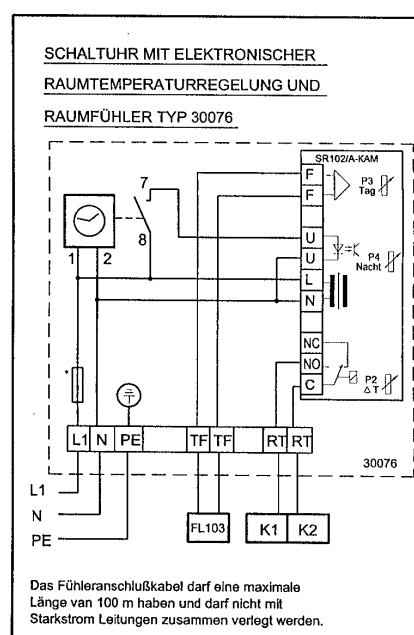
SCHALTUHR MIT ELEKTRONISCHER

RAUMTEMPERATURREGELUNG UND

RAUMFÜHLER TYP 30076

SR102/A-KAM

F

F

P3 Tag

7

8

1 2

U

U

L

N

P4 Nacht

NC

NO

C

P2 $\Delta$T

L1 N PE

TF TF

RT RT

30076

L1

N

PE

FL103

K1 K2

Das Fühleranschlußkabel darf eine maximale Länge van 100 m haben und darf nicht mit Starkstrom Leitungen zusammen verlegt werden.